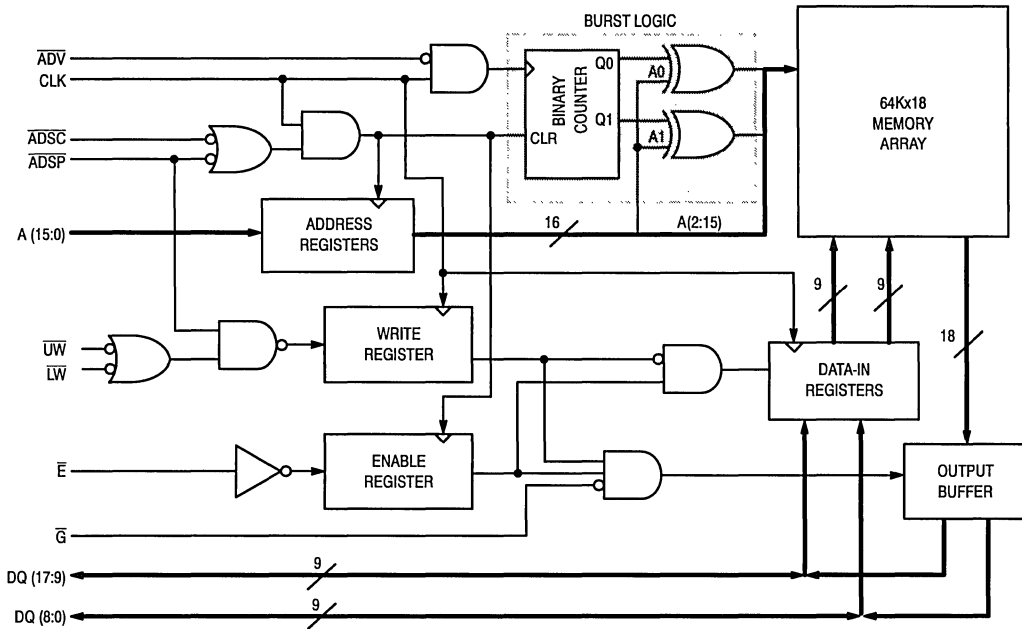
BURST LOGIC

$\overline{ADV}$
CLK

BINARY COUNTER
Q0
Q1
CLR
A0
A1

64Kx18 MEMORY ARRAY

$\overline{ADSC}$
$\overline{ADSP}$

A (15:0)
ADDRESS REGISTERS
16
A(2:15)

9
9
18

$\overline{UW}$
$\overline{LW}$
WRITE REGISTER

DATA-IN REGISTERS

$\overline{E}$
ENABLE REGISTER

OUTPUT BUFFER

$\overline{G}$

DQ (17:9)
9
DQ (8:0)
9